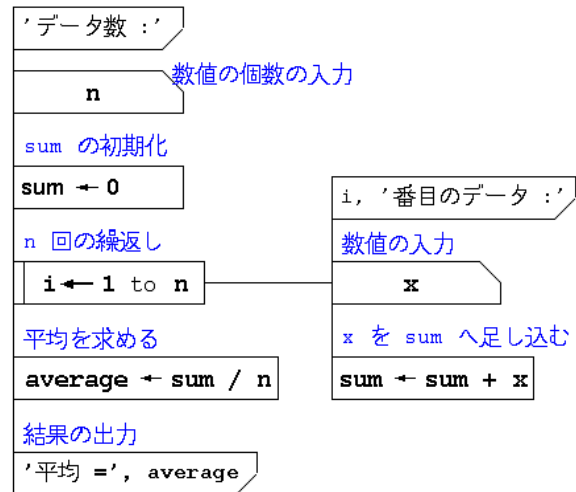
'データ数 :'

数値の個数の入力

n

sum の初期化

sum ← 0

n 回の繰返し

i ← 1 to n

平均を求める

average ← sum / n

結果の出力

'平均 =', average

i, '番目のデータ :'

数値の入力

x

x を sum へ足し込む

sum ← sum + x